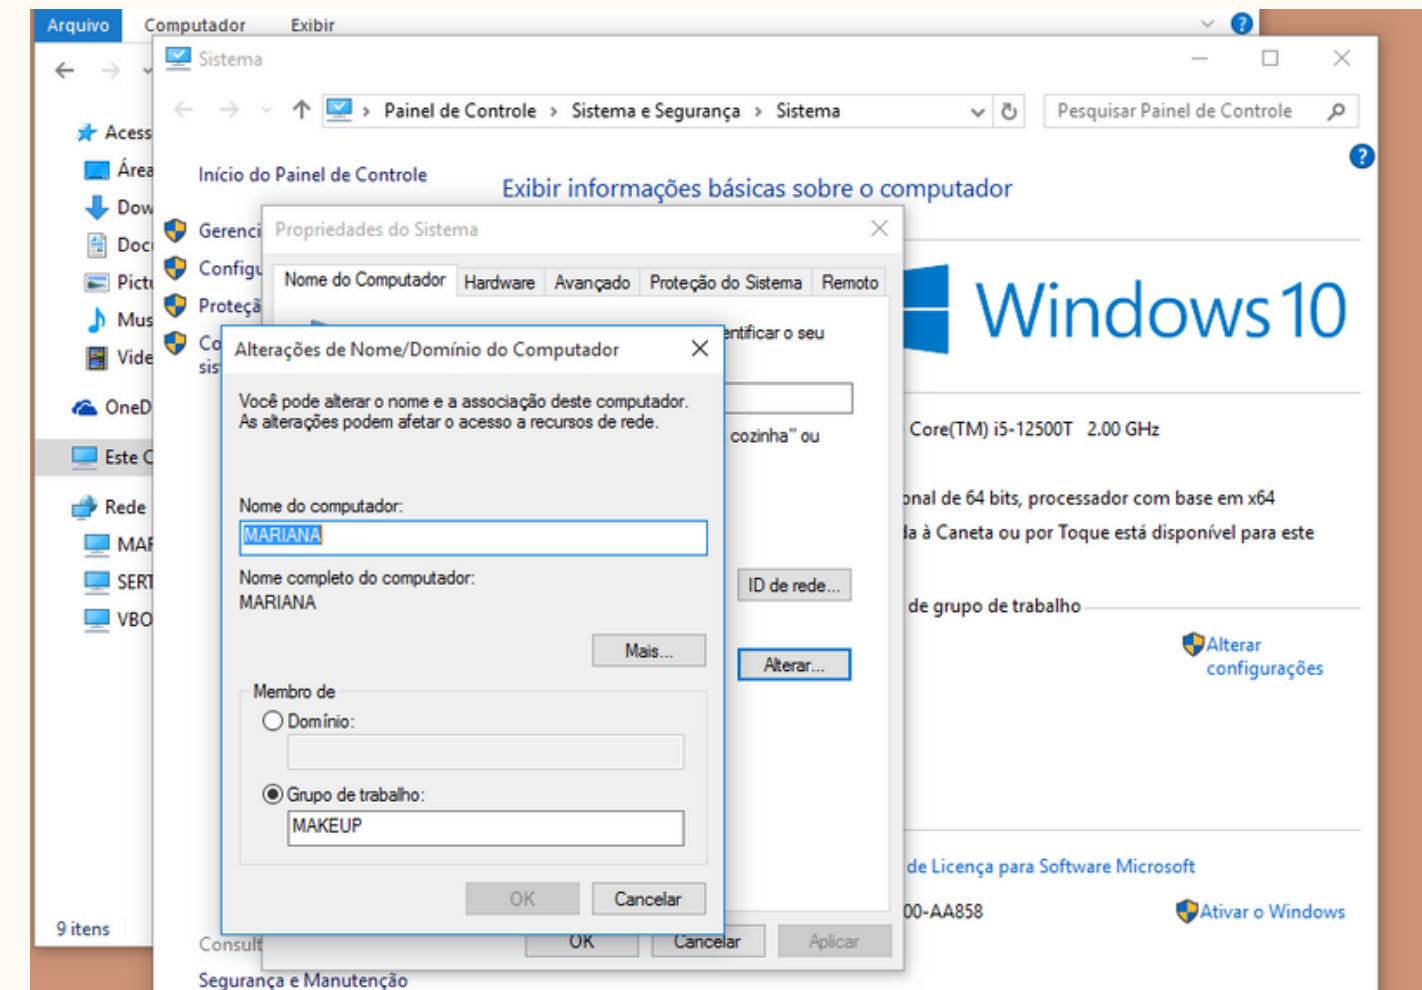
Arquivo Computador Exibir

Acess
Área
Dow
Doc
Pictu
Mus
Vide
OneD
Este C
Rede
MAR
SERV
VBO
9 itens

Sistema

Painel de Controle › Sistema e Segurança › Sistema

Pesquisar Painel de Controle

Início do Painel de Controle

Gerenci
Configu
Proteçã
Co sis

Exibir informações básicas sobre o computador

Windows 10

Core(TM) i5-12500T 2.00 GHz
onal de 64 bits, processador com base em x64
la à Caneta ou por Toque está disponível para este
de grupo de trabalho
Alterar configurações
de Licença para Software Microsoft
00-AA858
Ativar o Windows

Consult
Segurança e Manutenção

Propriedades do Sistema

Nome do Computador | Hardware | Avançado | Proteção do Sistema | Remoto

entificar o seu
cozinha" ou
ID de rede...
Alterar...
OK Cancelar Aplicar

Alterações de Nome/Domínio do Computador

Você pode alterar o nome e a associação deste computador. As alterações podem afetar o acesso a recursos de rede.

Nome do computador:
MARIANA

Nome completo do computador:
MARIANA

Mais...

Membro de
Domínio:

Grupo de trabalho:
MAKEUP

OK Cancelar